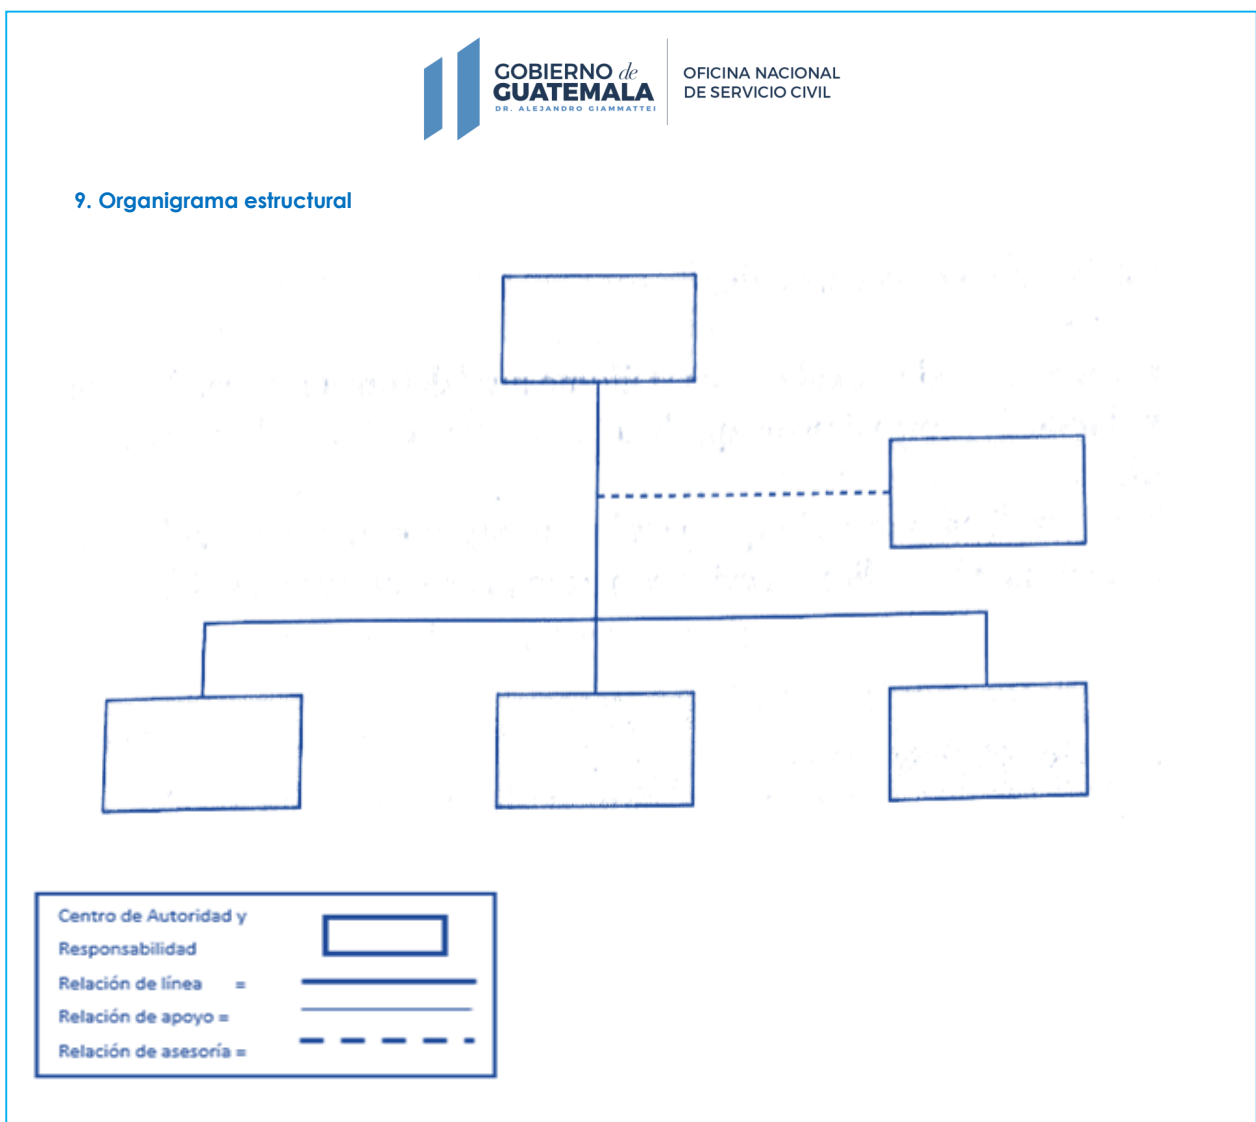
GOBIERNO de GUATEMALA
DR. ALEJANDRO GIAMMATTEI

OFICINA NACIONAL DE SERVICIO CIVIL

9. Organigrama estructural

Centro de Autoridad y Responsabilidad

Relación de línea =

Relación de apoyo =

Relación de asesoría =